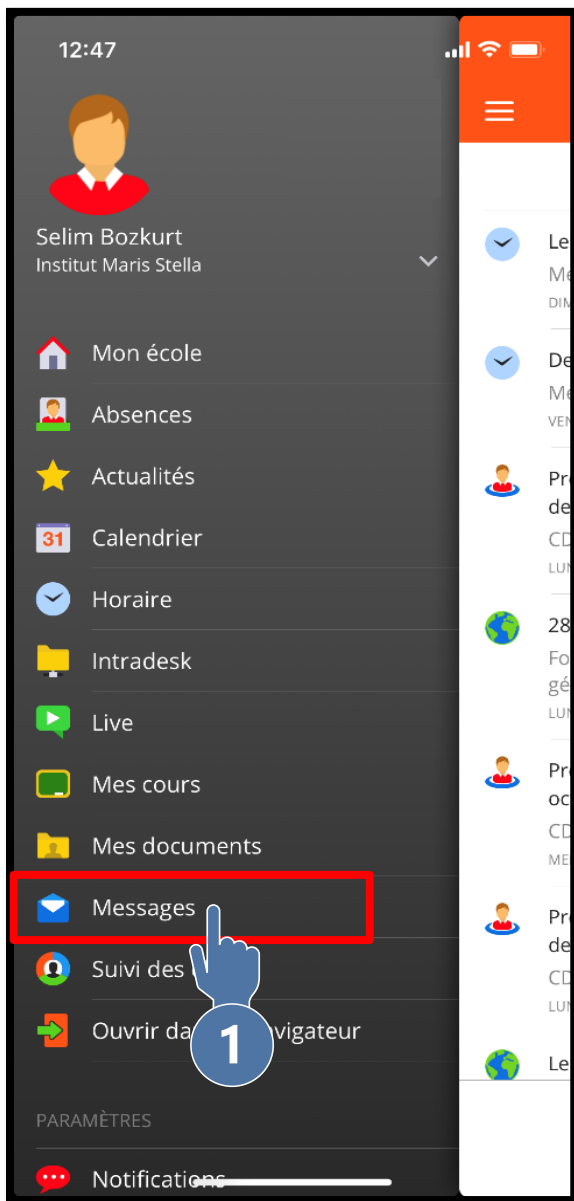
12:47

Selim Bozkurt
Institut Maris Stella

Mon école
Absences
Actualités
31 Calendrier
Horaire
Intradesk
Live
Mes cours
Mes documents
Messages
Suivi des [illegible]
Ouvrir da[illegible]vigateur

1

PARAMÈTRES
Notifications

Le
Me
DIM
De
Me
VEN
Pr
de
CD
LUN
28
Fo
gé
LUN
Pr
oc
CD
ME
Pr
de
CD
LUN
Le